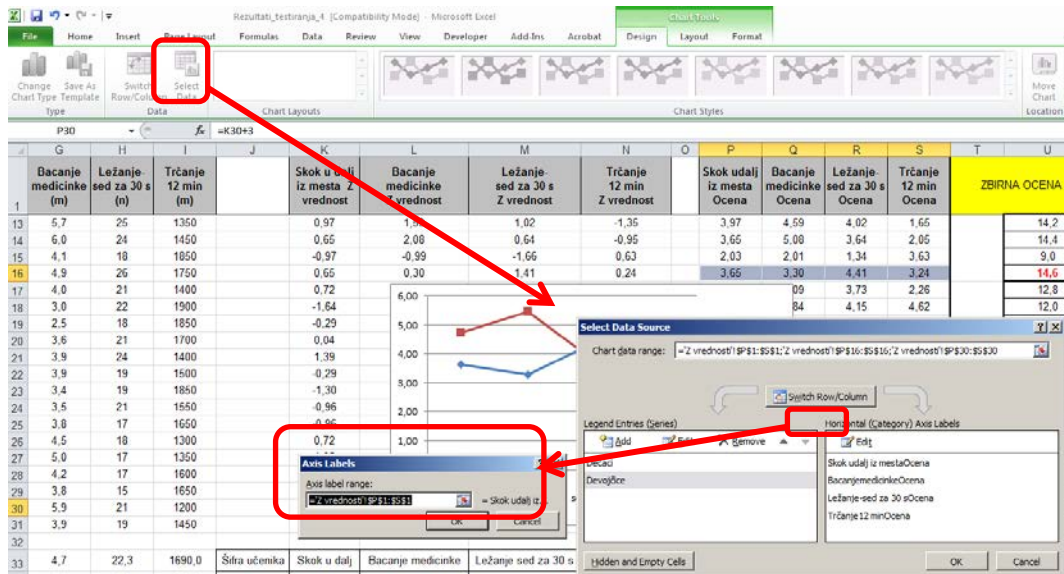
Rezultati_testiranja_4 [Compatibility Mode] - Microsoft Excel

Chart Tools

File Home Insert Page Layout Formulas Data Review View Developer Add-Ins Acrobat Design Layout Format

Change Chart Type Save As Template
Type
Switch Row/Column Select Data
Data
Chart Layouts
Chart Styles
Move Chart
Location

P30 $f_x$ =K30+3

| | G | H | I | J | K | L | M | N | O | P | Q | R | S | T | U |
|---|---|---|---|---|---|---|---|---|---|---|---|---|---|---|---|
| 1 | Bacanje medicinke (m) | Ležanje-sed za 30 s (n) | Trčanje 12 min (m) | | Skok u dalj iz mesta Z vrednost | Bacanje medicinke Z vrednost | Ležanje-sed za 30 s Z vrednost | Trčanje 12 min Z vrednost | | Skok udalj iz mesta Ocena | Bacanje medicinke Ocena | Ležanje-sed za 30 s Ocena | Trčanje 12 min Ocena | | ZBIRNA OCENA |
| 13 | 5,7 | 25 | 1350 | | 0,97 | 1,5 | 1,02 | -1,35 | | 3,97 | 4,59 | 4,02 | 1,65 | | 14,2 |
| 14 | 6,0 | 24 | 1450 | | 0,65 | 2,08 | 0,64 | -0,95 | | 3,65 | 5,08 | 3,64 | 2,05 | | 14,4 |
| 15 | 4,1 | 18 | 1850 | | -0,97 | -0,99 | -1,66 | 0,63 | | 2,03 | 2,01 | 1,34 | 3,63 | | 9,0 |
| 16 | 4,9 | 26 | 1750 | | 0,65 | 0,30 | 1,41 | 0,24 | | 3,65 | 3,30 | 4,41 | 3,24 | | 14,6 |
| 17 | 4,0 | 21 | 1400 | | 0,72 | | | | | | 09 | 3,73 | 2,26 | | 12,8 |
| 18 | 3,0 | 22 | 1900 | | -1,64 | | | | | | 84 | 4,15 | 4,62 | | 12,0 |
| 19 | 2,5 | 18 | 1850 | | -0,29 | | | | | | | | | | |
| 20 | 3,6 | 21 | 1700 | | 0,04 | | | | | | | | | | |
| 21 | 3,9 | 24 | 1400 | | 1,39 | | | | | | | | | | |
| 22 | 3,9 | 19 | 1500 | | -0,29 | | | | | | | | | | |
| 23 | 3,4 | 19 | 1850 | | -1,30 | | | | | | | | | | |
| 24 | 3,5 | 21 | 1650 | | -0,96 | | | | | | | | | | |
| 25 | 3,8 | 17 | 1650 | | -0,96 | | | | | | | | | | |
| 26 | 4,5 | 18 | 1300 | | 0,72 | | | | | | | | | | |
| 27 | 5,0 | 17 | 1350 | | | | | | | | | | | | |
| 28 | 4,2 | 17 | 1600 | | | | | | | | | | | | |
| 29 | 3,8 | 15 | 1650 | | | | | | | | | | | | |
| 30 | 5,9 | 21 | 1200 | | | | | | | | | | | | |
| 31 | 3,9 | 19 | 1450 | | | | | | | | | | | | |
| 32 | | | | | | | | | | | | | | | |
| 33 | 4,7 | 22,3 | 1690,0 | Šifra učenika | Skok u dalj | Bacanje medicinke | Ležanje sed za 30 s | | | | | | | | |

6,00
5,00
4,00
3,00
2,00
1,00

Select Data Source
Chart data range: ='Z vrednosti'!$P$1:$S$1;'Z vrednosti'!$P$16:$S$16;'Z vrednosti'!$P$30:$S$30
Switch Row/Column
Legend Entries (Series)
Add Edit Remove
Dečaci
Devojčice
Horizontal (Category) Axis Labels
Edit
Skok udalj iz mestaOcena
BacanjemedicinkeOcena
Ležanje-sed za 30 sOcena
Trčanje12 minOcena
Hidden and Empty Cells
OK Cancel

Axis Labels
Axis label range:
='Z vrednosti'!$P$1:$S$1 = Skok udalj iz...
OK Cancel